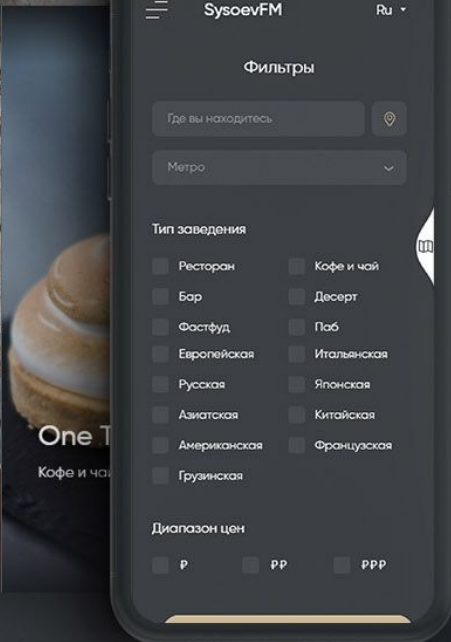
SysoevFM
Ru

Фильтры

Где вы находитесь

Метро

Тип заведения

| | |
|---|---|
| Ресторан | Кофе и чай |
| Бар | Десерт |
| Фастфуд | Паб |
| Европейская | Итальянская |
| Русская | Японская |
| Азиатская | Китайская |
| Американская | Французская |
| Грузинская | |

Диапазон цен

₽ ₽₽ ₽₽₽

One T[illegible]
Кофе и ча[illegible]